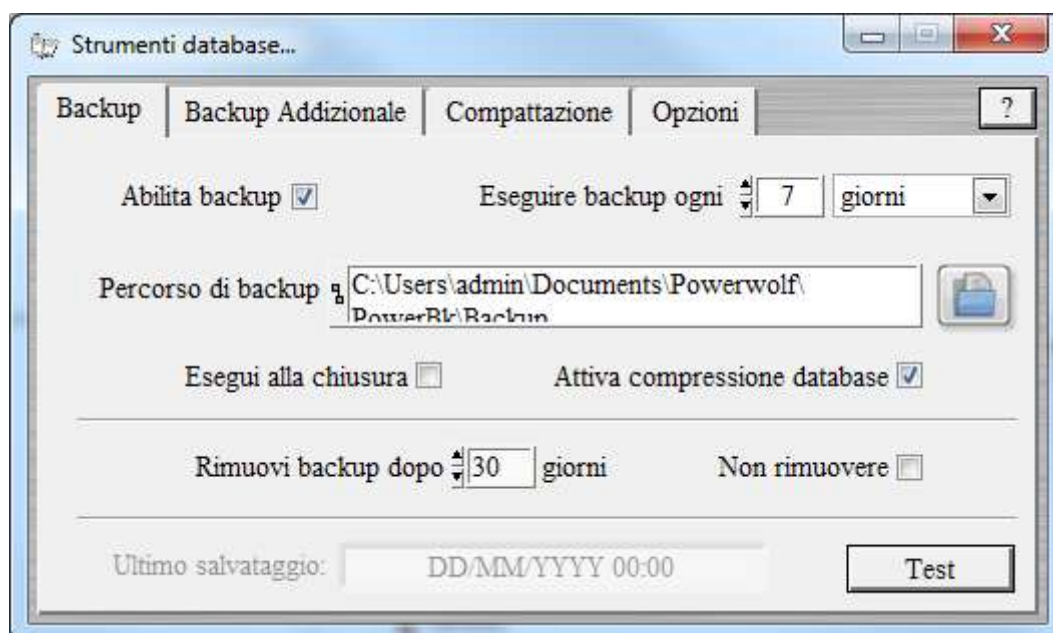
Strumenti database...

Backup | Backup Addizionale | Compattazione | Opzioni | ?

Abilita backup

Eseguire backup ogni 7 giorni

Percorso di backup C:\Users\admin\Documents\Powerwolf\PowerBk\Backup

Esegui alla chiusura

Attiva compressione database

Rimuovi backup dopo 30 giorni

Non rimuovere

Ultimo salvataggio: DD/MM/YYYY 00:00

Test